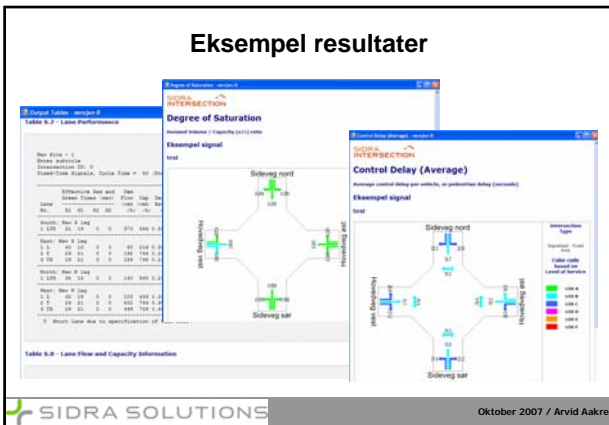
Eksempel resultater

Output Tables - versjon 0
Table S.7 - Lane Performance

Table S.8 - Lane Flow and Capacity Information

Degree of Saturation - versjon 0
SIDRA INTERSECTION
Degree of Saturation
Demand Volume / Capacity (v/c) ratio
Eksempel signal
test
Sideveg nord
Hovedveg vest
Hovedveg øst
Sideveg sør

Control Delay (Average) - versjon 0
SIDRA INTERSECTION
Control Delay (Average)
Average control delay per vehicle, or pedestrian delay (seconds)
Eksempel signal
test
Sideveg nord
Hovedveg vest
Hovedveg øst
Sideveg sør
Intersection Type
Color code based on Level of Service
LOS A
LOS B
LOS C
LOS D
LOS E
LOS F

SIDRA SOLUTIONS
Oktober 2007 / Arvid Aakre